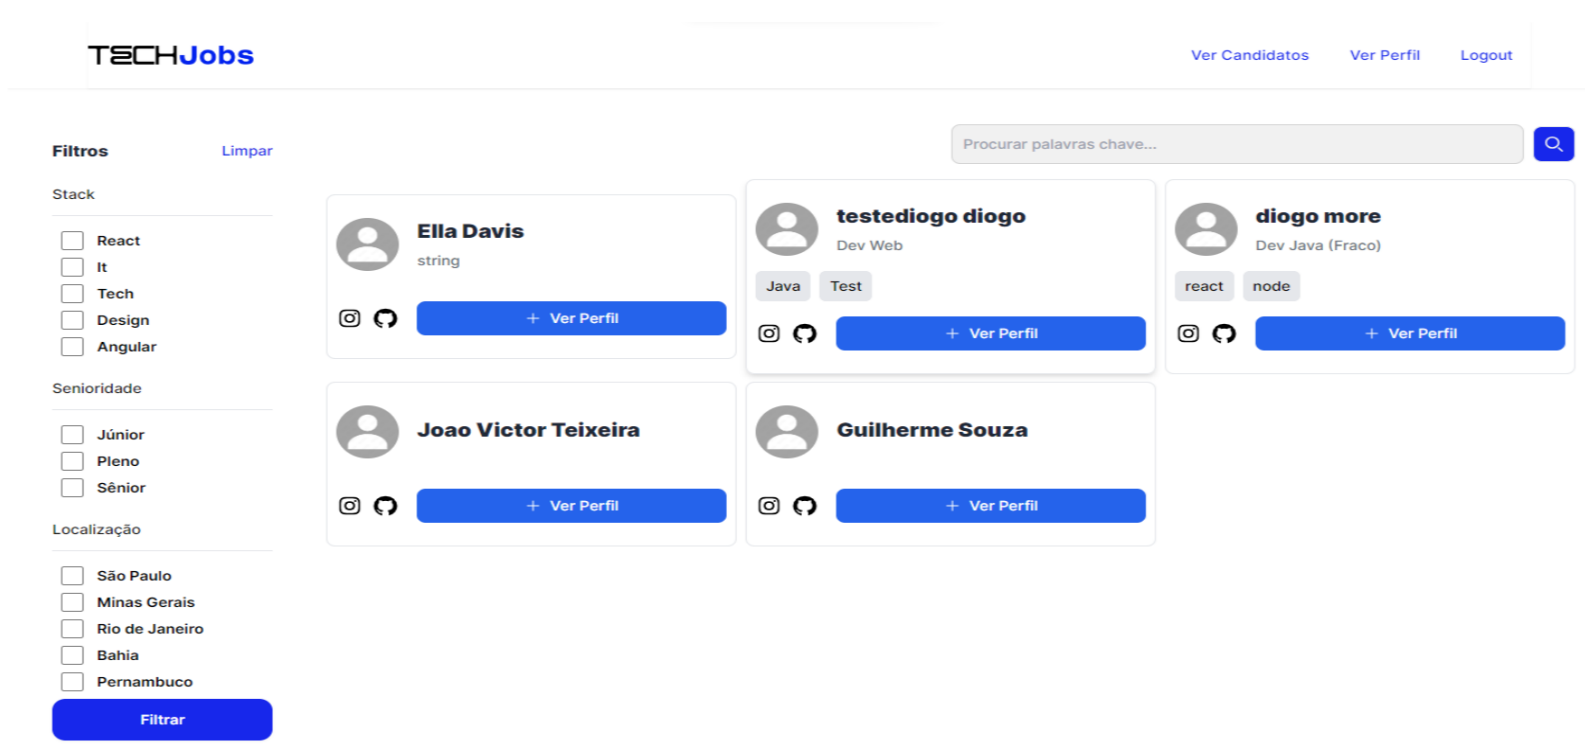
TECHJobs

Ver Candidatos Ver Perfil Logout

Filtros Limpar

Stack

React
It
Tech
Design
Angular

Senioridade

Júnior
Pleno
Sênior

Localização

São Paulo
Minas Gerais
Rio de Janeiro
Bahia
Pernambuco

Filtrar

Procurar palavras chave...

Ella Davis
string
+ Ver Perfil

testediogo diogo
Dev Web
Java Test
+ Ver Perfil

diogo more
Dev Java (Fraco)
react node
+ Ver Perfil

Joao Victor Teixeira
+ Ver Perfil

Guilherme Souza
+ Ver Perfil